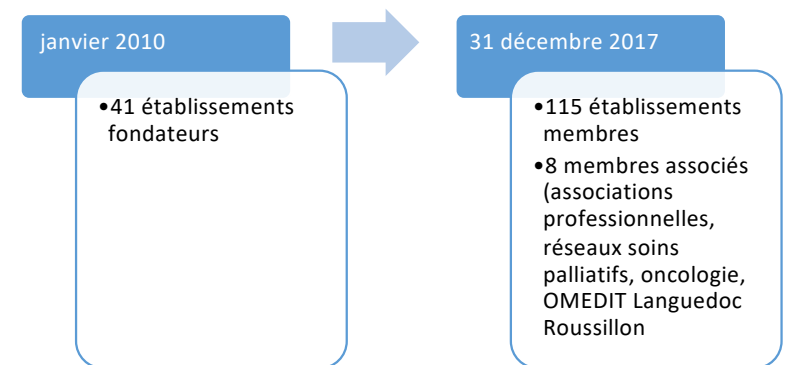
janvier 2010

•41 établissements fondateurs

31 décembre 2017

•115 établissements membres
•8 membres associés (associations professionnelles, réseaux soins palliatifs, oncologie, OMEDIT Languedoc Roussillon